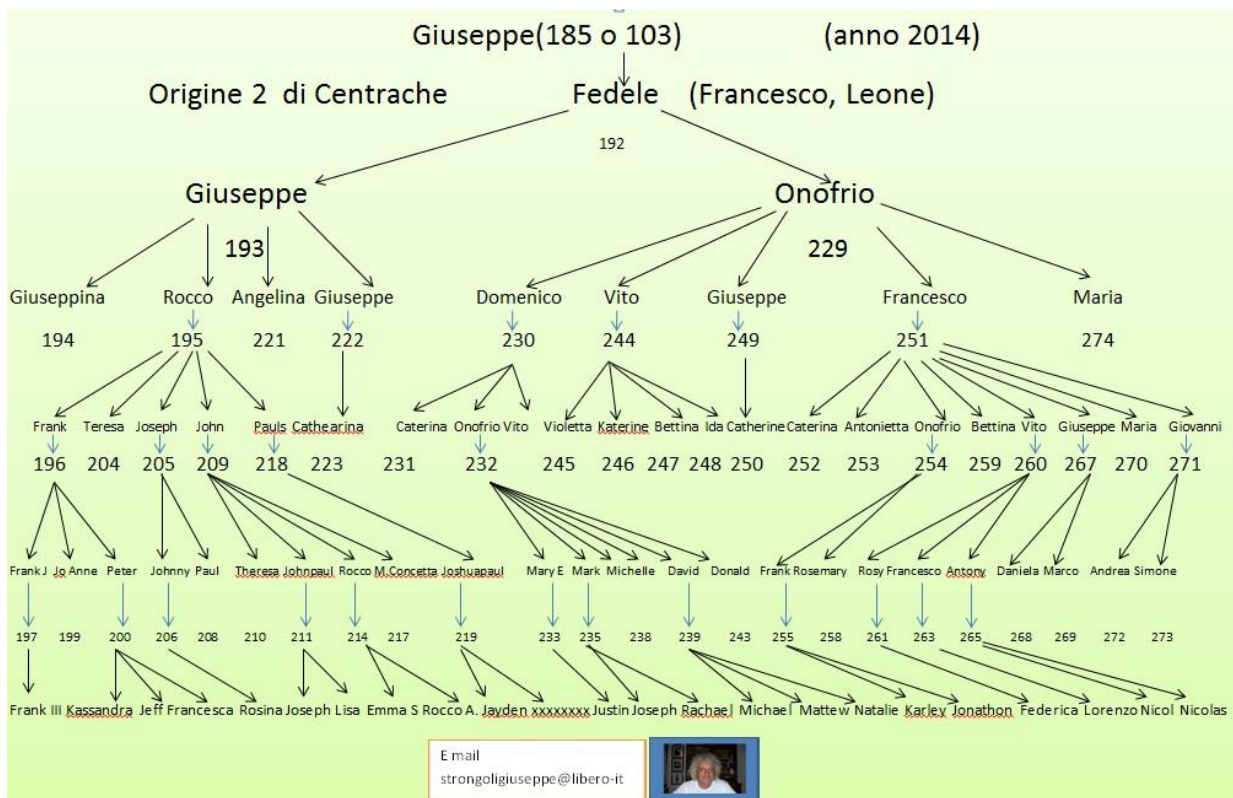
Giuseppe(185 o 103) (anno 2014)

Origine 2 di Centrache

Fedele (Francesco, Leone)

192

Giuseppe

Onofrio

193

229

Giuseppina Rocco Angelina Giuseppe Domenico Vito Giuseppe Francesco Maria

194 195 221 222 230 244 249 251 274

Frank Teresa Joseph John Pauls Cathearina Caterina Onofrio Vito Violetta Katerine Bettina Ida Catherine Caterina Antonietta Onofrio Bettina Vito Giuseppe Maria Giovanni

196 204 205 209 218 223 231 232 245 246 247 248 250 252 253 254 259 260 267 270 271

Frank J Jo Anne Peter Johnny Paul Theresa Johnpaul Rocco M.Concetta Joshuapaul Mary E Mark Michelle David Donald Frank Rosemary Rosy Francesco Antony Daniela Marco Andrea Simone

197 199 200 206 208 210 211 214 217 219 233 235 238 239 243 255 258 261 263 265 268 269 272 273

Frank III Kassandra Jeff Francesca Rosina Joseph Lisa Emma S Rocco A. Jayden xxxxxxxx Justin Joseph Rachael Michael Mattew Natalie Karley Jonathon Federica Lorenzo Nicol Nicolas

E mail
strongoligiuseppe@libero-it